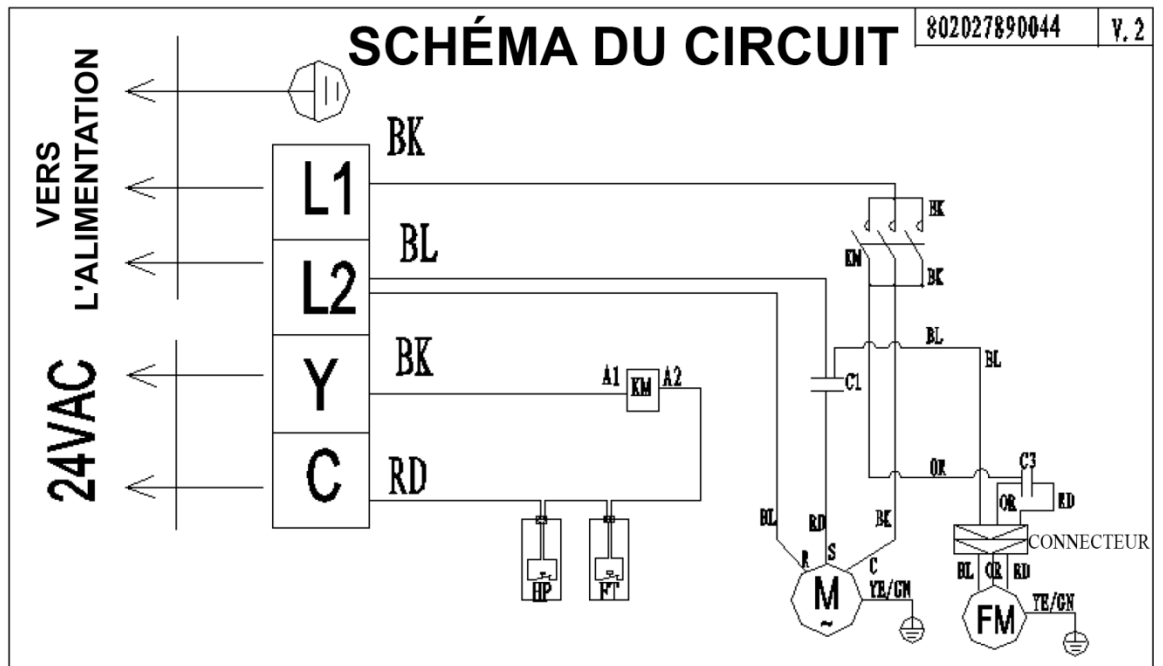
SCHÉMA DU CIRCUIT

802027890044

V. 2

VERS L'ALIMENTATION

24VAC

L1

L2

Y

C

BK

BL

BK

RD

A1

KM

A2

HP

FT

C1

KM

BK

BK

BL

BL

OR

C3

OR

RD

CONNECTEUR

BL

RD

BK

R

S

C

M

~

YE/GN

BL

OR

RD

FM

YE/GN